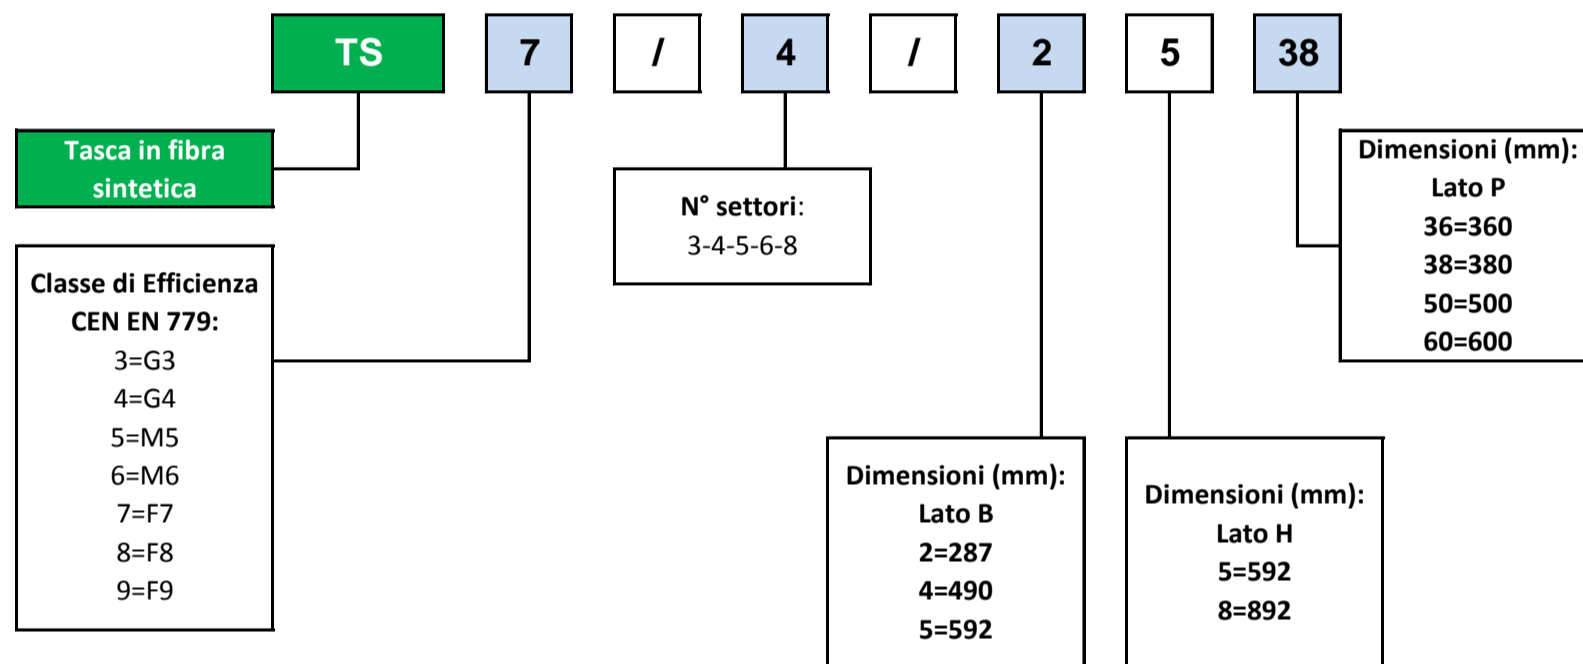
TS 7 / 4 / 2 5 38

Tasca in fibra sintetica

Classe di Efficienza CEN EN 779:
3=G3
4=G4
5=M5
6=M6
7=F7
8=F8
9=F9

N° settori:
3-4-5-6-8

Dimensioni (mm):
Lato P
36=360
38=380
50=500
60=600

Dimensioni (mm):
Lato B
2=287
4=490
5=592

Dimensioni (mm):
Lato H
5=592
8=892